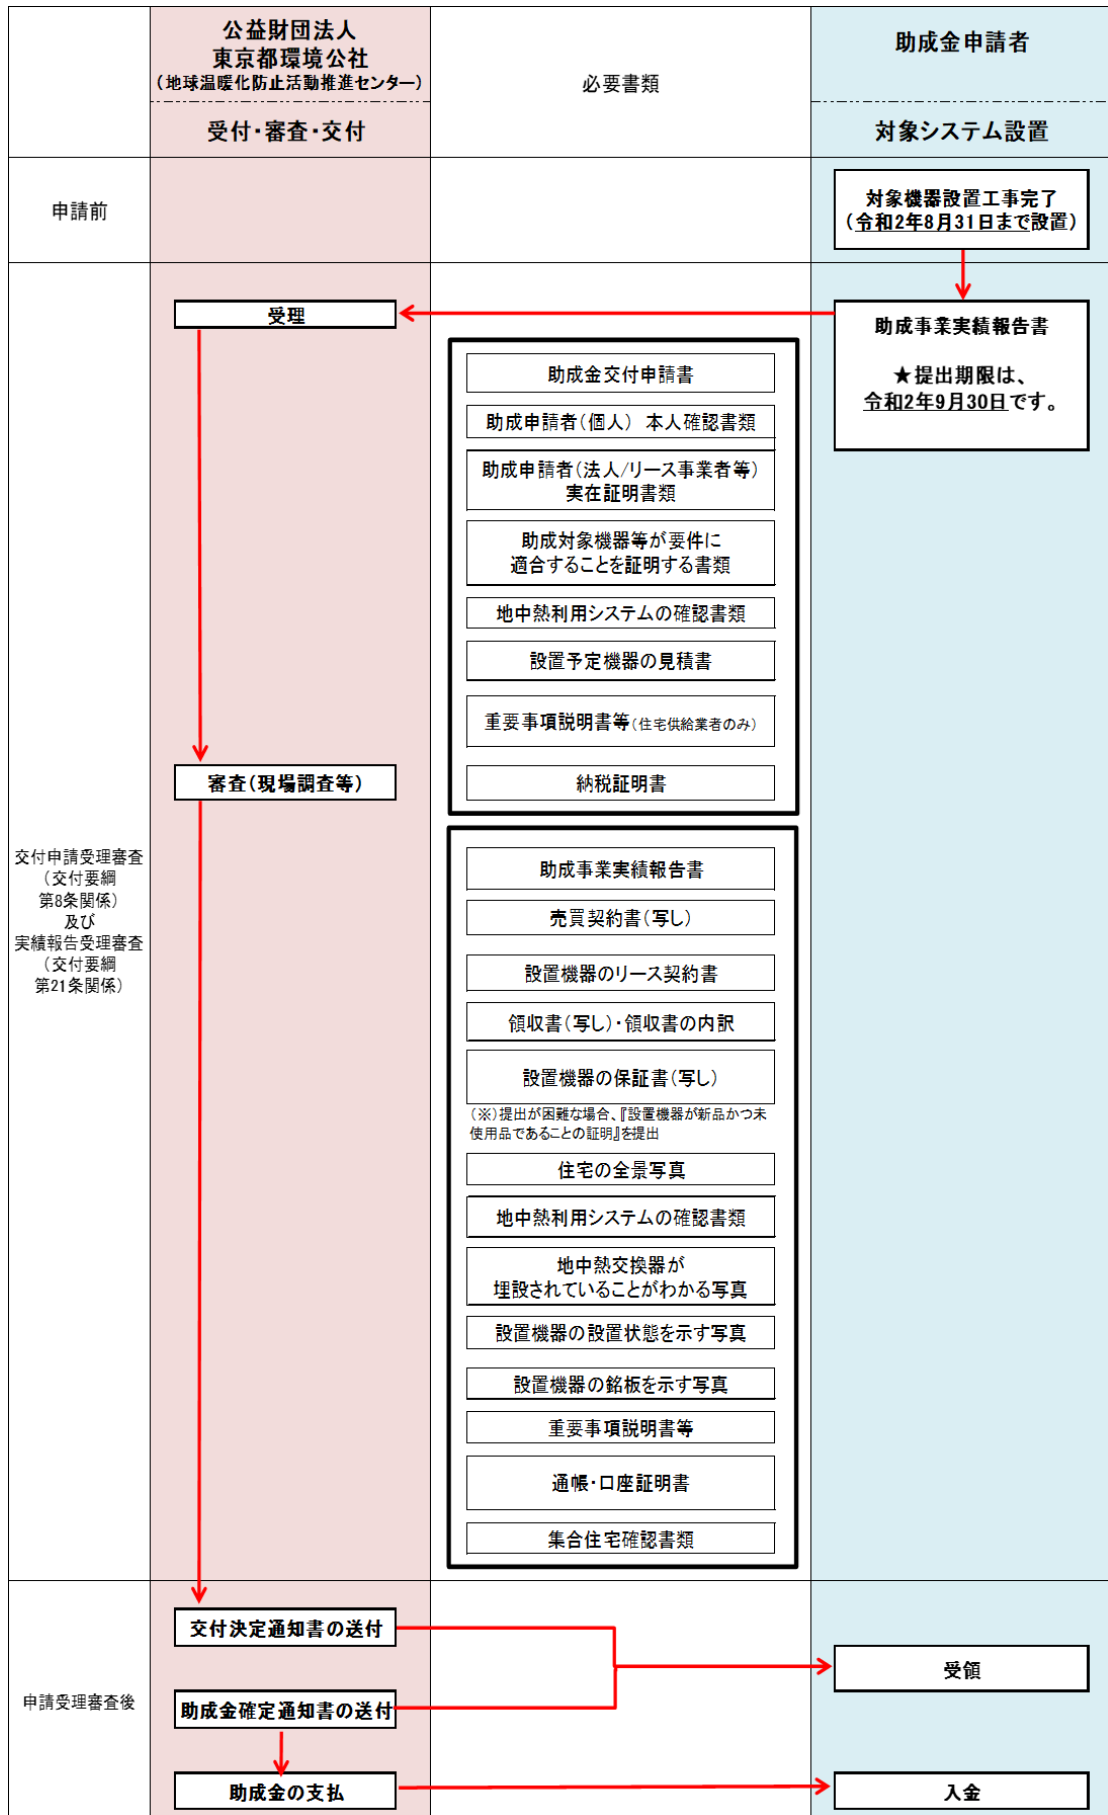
公益財団法人
東京都環境公社
（地球温暖化防止活動推進センター）

受付・審査・交付

必要書類

助成金申請者

対象システム設置

申請前

対象機器設置工事完了
（令和2年8月31日まで設置）

受理

助成事業実績報告書

★提出期限は、
令和2年9月30日です。

助成金交付申請書

助成申請者（個人） 本人確認書類

助成申請者（法人/リース事業者等）
実在証明書類

助成対象機器等が要件に
適合することを証明する書類

地中熱利用システムの確認書類

設置予定機器の見積書

重要事項説明書等（住宅供給業者のみ）

審査（現場調査等）

納税証明書

交付申請受理審査
（交付要綱
第8条関係）
及び
実績報告受理審査
（交付要綱
第21条関係）

助成事業実績報告書

売買契約書（写し）

設置機器のリース契約書

領収書（写し）・領収書の内訳

設置機器の保証書（写し）

（※）提出が困難な場合、『設置機器が新品かつ未使用品であることの証明』を提出

住宅の全景写真

地中熱利用システムの確認書類

地中熱交換器が
埋設されていることがわかる写真

設置機器の設置状態を示す写真

設置機器の銘板を示す写真

重要事項説明書等

通帳・口座証明書

集合住宅確認書類

申請受理審査後

交付決定通知書の送付

受領

助成金確定通知書の送付

助成金の支払

入金